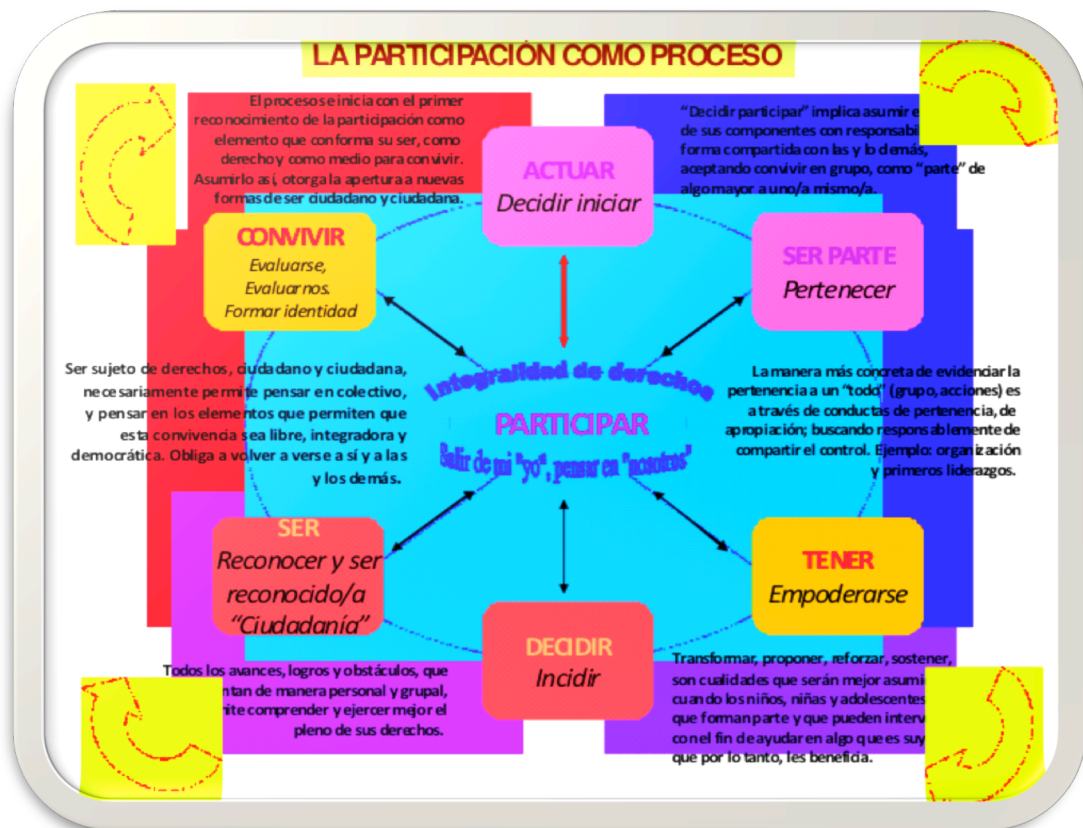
LA PARTICIPACIÓN COMO PROCESO

El proceso se inicia con el primer reconocimiento de la participación como elemento que conforma su ser, como derecho y como medio para convivir. Asumirlo así, otorga la apertura a nuevas formas de ser ciudadano y ciudadana.

"Decidir participar" implica asumir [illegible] de sus componentes con responsabi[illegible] forma compartida con las y lo demás, aceptando convivir en grupo, como "parte" de algo mayor a uno/a mismo/a.

ACTUAR
Decidir iniciar

CONVIVIR
Evaluarse, Evaluarnos. Formar identidad

SER PARTE
Pertenecer

Integralidad de derechos

PARTICIPAR
Salir de mi "yo", pensar en "nosotros"

Ser sujeto de derechos, ciudadano y ciudadana, necesariamente permite pensar en colectivo, y pensar en los elementos que permiten que esta convivencia sea libre, integradora y democrática. Obliga a volver a verse a sí y a las y los demás.

La manera más concreta de evidenciar la pertenencia a un "todo" (grupo, acciones) es a través de conductas de pertenencia, de apropiación; buscando responsablemente de compartir el control. Ejemplo: organización y primeros liderazgos.

SER
Reconocer y ser reconocido/a "Ciudadanía"

TENER
Empoderarse

DECIDIR
Incidir

Todos los avances, logros y obstáculos, que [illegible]ntan de manera personal y grupal, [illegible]ite comprender y ejercer mejor el pleno de sus derechos.

Transformar, proponer, reforzar, sostener, son cualidades que serán mejor asumi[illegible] cuando los niños, niñas y adolescentes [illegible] que forman parte y que pueden interv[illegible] con el fin de ayudar en algo que es suy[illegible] que por lo tanto, les beneficia.